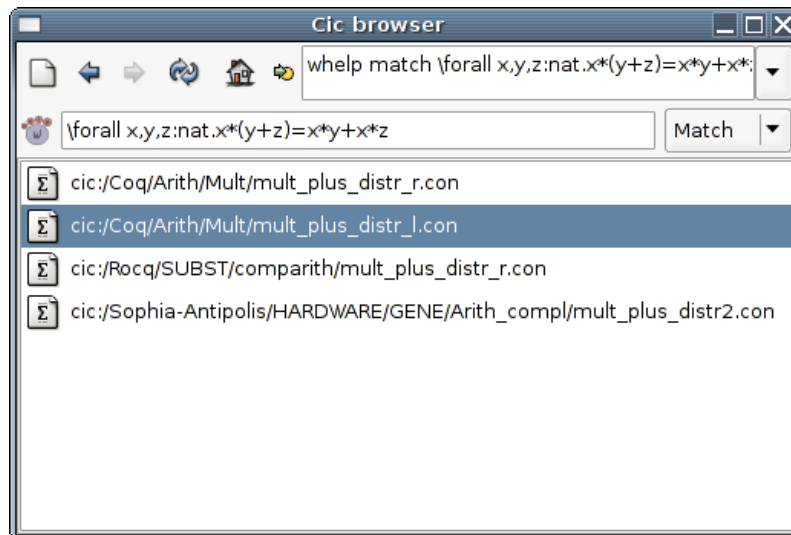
Cic browser

whelp match \forall x,y,z:nat.x*(y+z)=x*y+x*:

\forall x,y,z:nat.x*(y+z)=x*y+x*z

Match

cic:/Coq/Arith/Mult/mult_plus_distr_r.con
cic:/Coq/Arith/Mult/mult_plus_distr_l.con
cic:/Rocq/SUBST/comparith/mult_plus_distr_r.con
cic:/Sophia-Antipolis/HARDWARE/GENE/Arith_compl/mult_plus_distr2.con